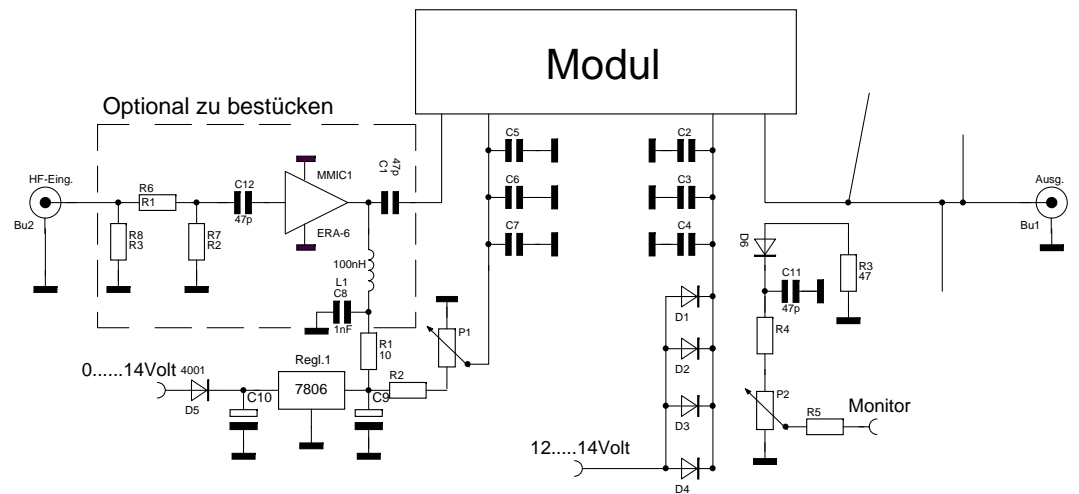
Modul

Optional zu bestücken

HF-Eing.
Bu2
R6
R1
R8
R3
R7
R2
C12
47p
MMIC1
ERA-6
47p
C1
100nH
L1
C8
1nF
R1
10
P1
C5
C6
C7
C2
C3
C4
Ausg.
Bu1
D6
R3
47
C11
47p
R4
D1
D2
D3
D4
P2
R5
Monitor
0......14Volt
4001
D5
C10
Regl.1
7806
R2
C9
12.....14Volt